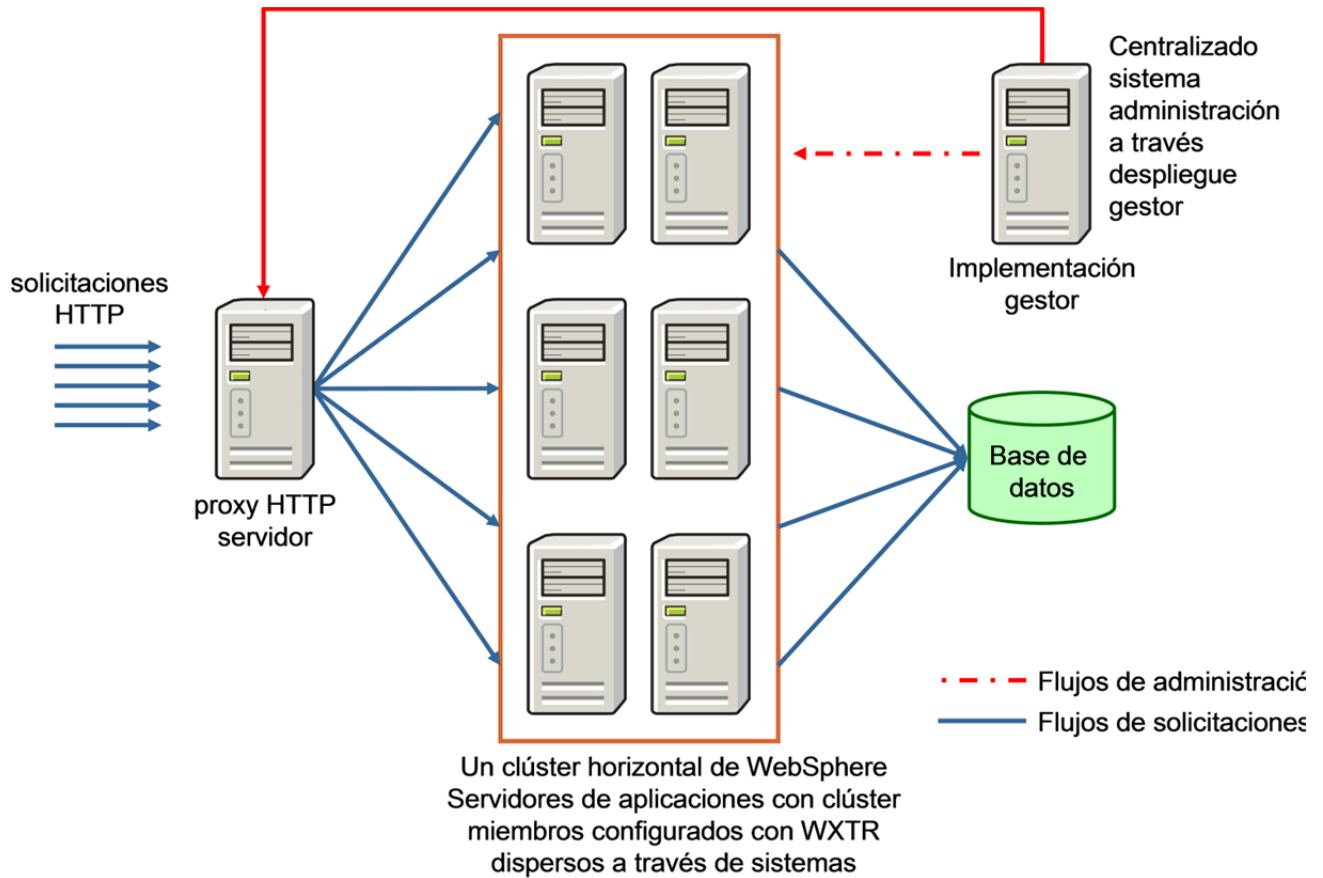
Centralizado sistema administración a través despliegue gestor

Implementación gestor

solicitaciones HTTP

proxy HTTP servidor

Base de datos

Flujos de administració

Flujos de solicitaciones

Un clúster horizontal de WebSphere Servidores de aplicaciones con clúster miembros configurados con WXTR dispersos a través de sistemas